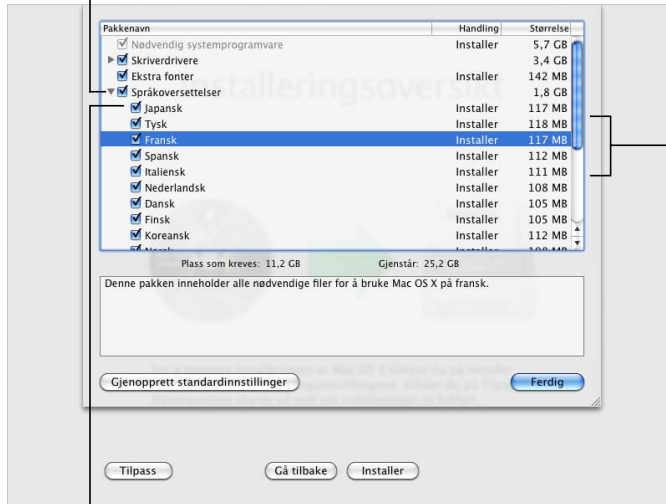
| Pakkenavn | Handling | Størrelse |
|---|---|---|
| Nødvendig systemprogramvare | Installer | 5,7 GB |
| Skriverdrivere | | 3,4 GB |
| Ekstra fonter | Installer | 142 MB |
| Språkoversettelser | | 1,8 GB |
| Japansk | Installer | 117 MB |
| Tysk | Installer | 118 MB |
| Fransk | Installer | 117 MB |
| Spansk | Installer | 112 MB |
| Italiensk | Installer | 111 MB |
| Nederlandsk | Installer | 108 MB |
| Dansk | Installer | 105 MB |
| Finsk | Installer | 105 MB |
| Koreansk | Installer | 112 MB |
| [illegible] | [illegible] | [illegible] |

Installeringsoversikt

Plass som kreves: 11,2 GB Gjenstår: 25,2 GB

Denne pakken inneholder alle nødvendige filer for å bruke Mac OS X på fransk.

Gjenopprett standardinnstillinger

Ferdig

Tilpass

Gå tilbake

Installer